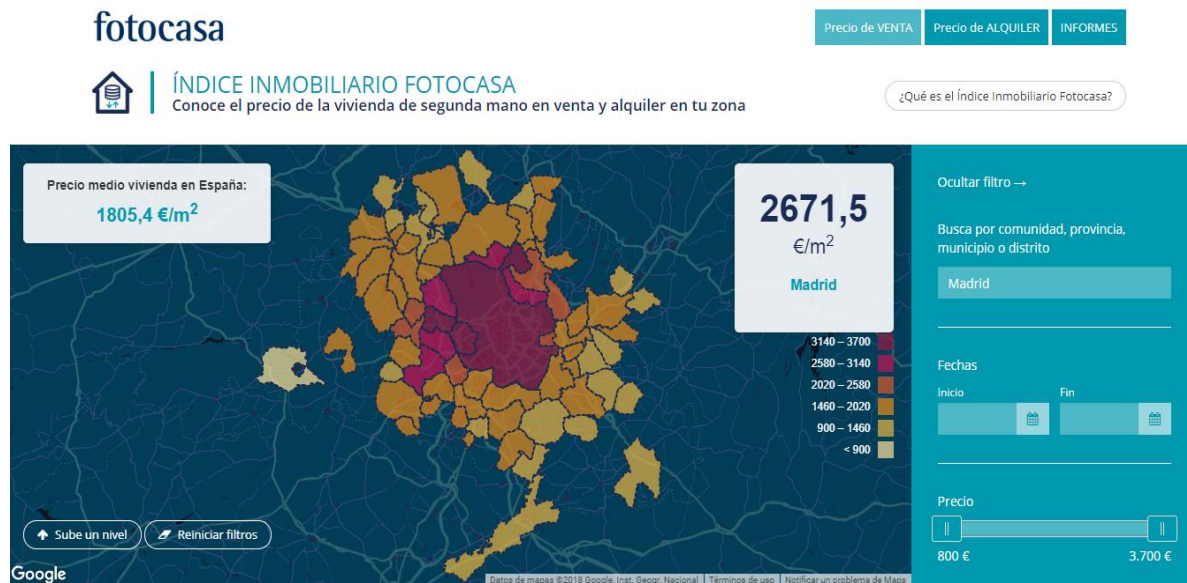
fotocasa

Precio de VENTA | Precio de ALQUILER | INFORMES

ÍNDICE INMOBILIARIO FOTOCASA
Conoce el precio de la vivienda de segunda mano en venta y alquiler en tu zona

¿Qué es el Índice Inmobiliario Fotocasa?

Precio medio vivienda en España:
1805,4 €/m$^2$

2671,5
€/m$^2$
Madrid

3140 – 3700
2580 – 3140
2020 – 2580
1460 – 2020
900 – 1460
< 900

Ocultar filtro →

Busca por comunidad, provincia, municipio o distrito

Madrid

Fechas

Inicio

Fin

Precio

800 €

3.700 €

Sube un nivel

Reiniciar filtros

Google

Datos de mapas ©2018 Google, Inst. Geogr. Nacional | Términos de uso | Notificar un problema de Maps